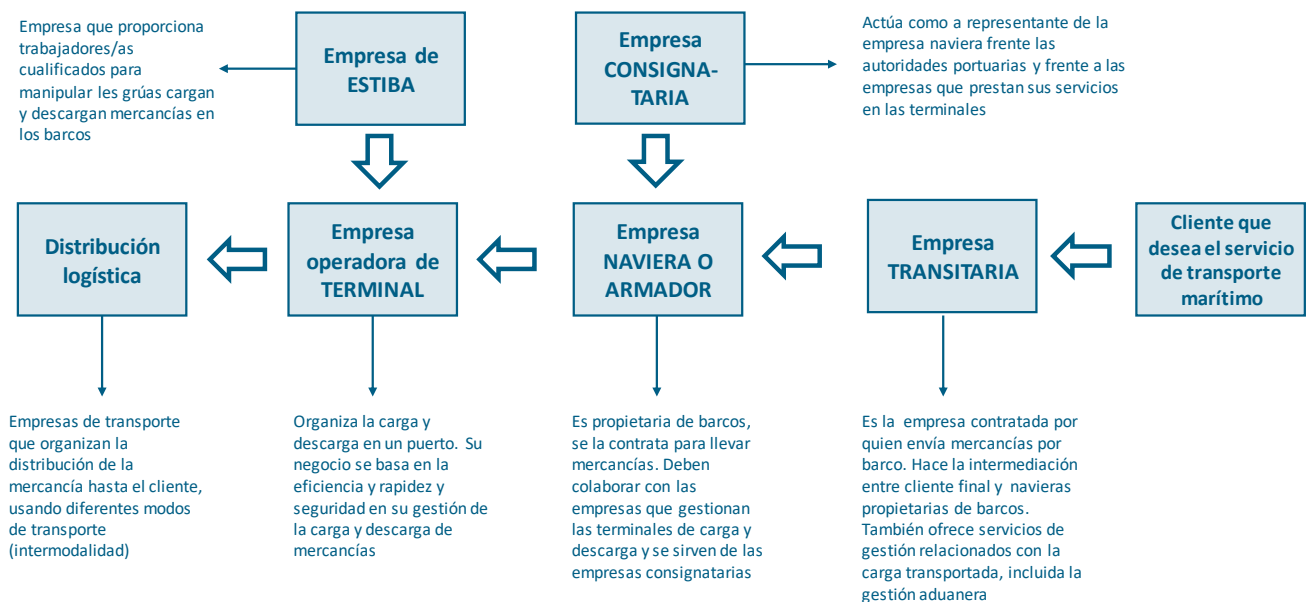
Empresa que proporciona trabajadores/as cualificados para manipular les grúas cargan y descargan mercancías en los barcos

Empresa de ESTIBA

Empresa CONSIGNATARIA

Actúa como a representante de la empresa naviera frente las autoridades portuarias y frente a las empresas que prestan sus servicios en las terminales

Distribución logística

Empresa operadora de TERMINAL

Empresa NAVIERA O ARMADOR

Empresa TRANSITARIA

Cliente que desea el servicio de transporte marítimo

Empresas de transporte que organizan la distribución de la mercancía hasta el cliente, usando diferentes modos de transporte (intermodalidad)

Organiza la carga y descarga en un puerto. Su negocio se basa en la eficiencia y rapidez y seguridad en su gestión de la carga y descarga de mercancías

Es propietaria de barcos, se la contrata para llevar mercancías. Deben colaborar con las empresas que gestionan las terminales de carga y descarga y se sirven de las empresas consignatarias

Es la empresa contratada por quien envía mercancías por barco. Hace la intermediación entre cliente final y navieras propietarias de barcos. También ofrece servicios de gestión relacionados con la carga transportada, incluida la gestión aduanera